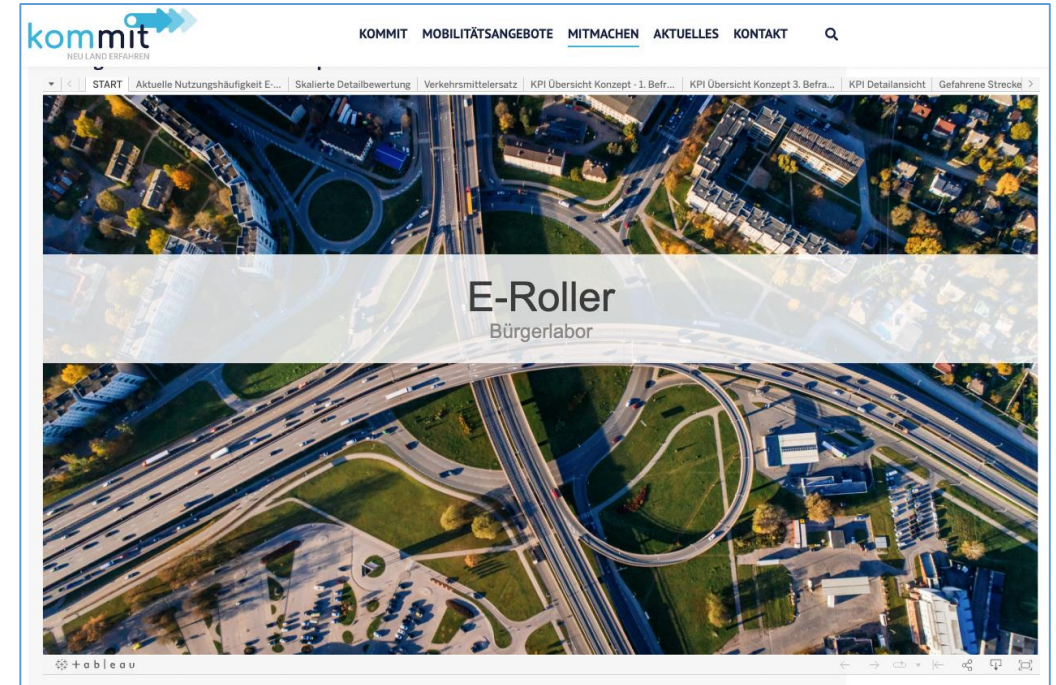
kommit
NEU LAND ERFAHREN

KOMMIT MOBILITÄTSANGEBOTE MITMACHEN AKTUELLES KONTAKT

START | Aktuelle Nutzungshäufigkeit E-... | Skalierte Detailbewertung | Verkehrsmittelersatz | KPI Übersicht Konzept - 1. Befr... | KPI Übersicht Konzept 3. Befra... | KPI Detailansicht | Gefahrene Strecke

E-Roller
Bürgerlabor

+ a b | e a u